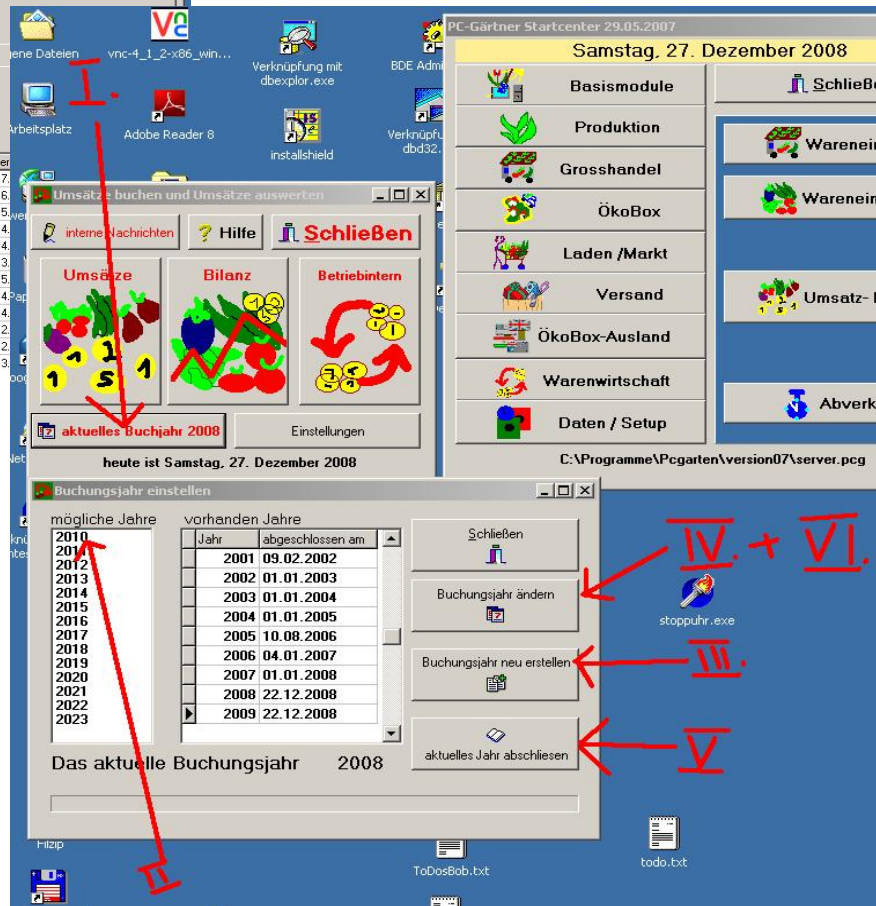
ene Dateien
vnc-4_1_2-x86_win...
Verknüpfung mit dbexplor.exe
BDE Admi
Arbeitsplatz
Adobe Reader 8
installshield
Verknüpfu dbd32.
I.
PC-Gärtner Startcenter 29.05.2007
Samstag, 27. Dezember 2008
Basismodule
Schließ
Produktion
Grosshandel
Warenein
ÖkoBox
Warenein
Laden /Markt
Versand
Umsatz-
ÖkoBox-Ausland
Warenwirtschaft
Abverk
Daten / Setup
C:\Programme\Pcgarten\version07\server.pcg
Umsätze buchen und Umsätze auswerten
interne Nachrichten
Hilfe
Schließen
Umsätze
Bilanz
Betriebintern
aktuelles Buchjahr 2008
Einstellungen
heute ist Samstag, 27. Dezember 2008
Buchungsjahr einstellen
mögliche Jahre
2010
201
2012
2013
2014
2015
2016
2017
2018
2019
2020
2021
2022
2023
vorhanden Jahre

| Jahr | abgeschlossen am |
|---|---|
| 2001 | 09.02.2002 |
| 2002 | 01.01.2003 |
| 2003 | 01.01.2004 |
| 2004 | 01.01.2005 |
| 2005 | 10.08.2006 |
| 2006 | 04.01.2007 |
| 2007 | 01.01.2008 |
| 2008 | 22.12.2008 |
| 2009 | 22.12.2008 |

Schließen
Buchungsjahr ändern
Buchungsjahr neu erstellen
aktuelles Jahr abschliesen
Das aktuelle Buchungsjahr 2008
IV. + VI.
III.
V
II
stoppuhr.exe
Filzip
ToDosBob.txt
todo.txt